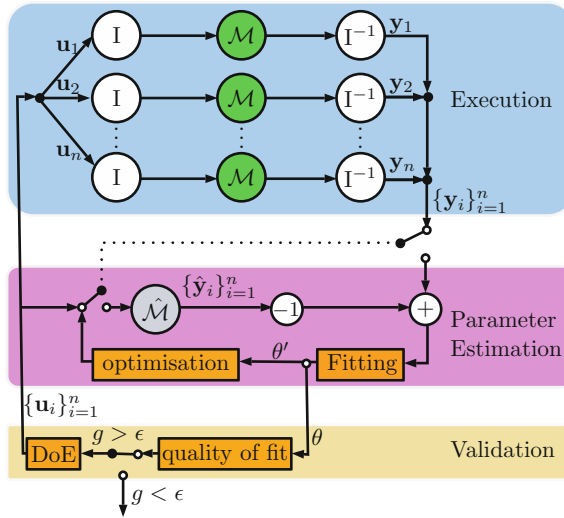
$\mathbf{u}_1$ I $\mathcal{M}$ $\mathrm{I}^{-1}$ $\mathbf{y}_1$

$\mathbf{u}_2$ I $\mathcal{M}$ $\mathrm{I}^{-1}$ $\mathbf{y}_2$

Execution

$\mathbf{u}_n$ I $\mathcal{M}$ $\mathrm{I}^{-1}$ $\mathbf{y}_n$

$\{\mathbf{y}_i\}_{i=1}^n$

$\{\hat{\mathbf{y}}_i\}_{i=1}^n$

$\hat{\mathcal{M}}$ $-1$ $+$

Parameter Estimation

optimisation $\theta'$ Fitting

$\{\mathbf{u}_i\}_{i=1}^n$

$g > \epsilon$ $\theta$

DoE quality of fit

Validation

$g < \epsilon$